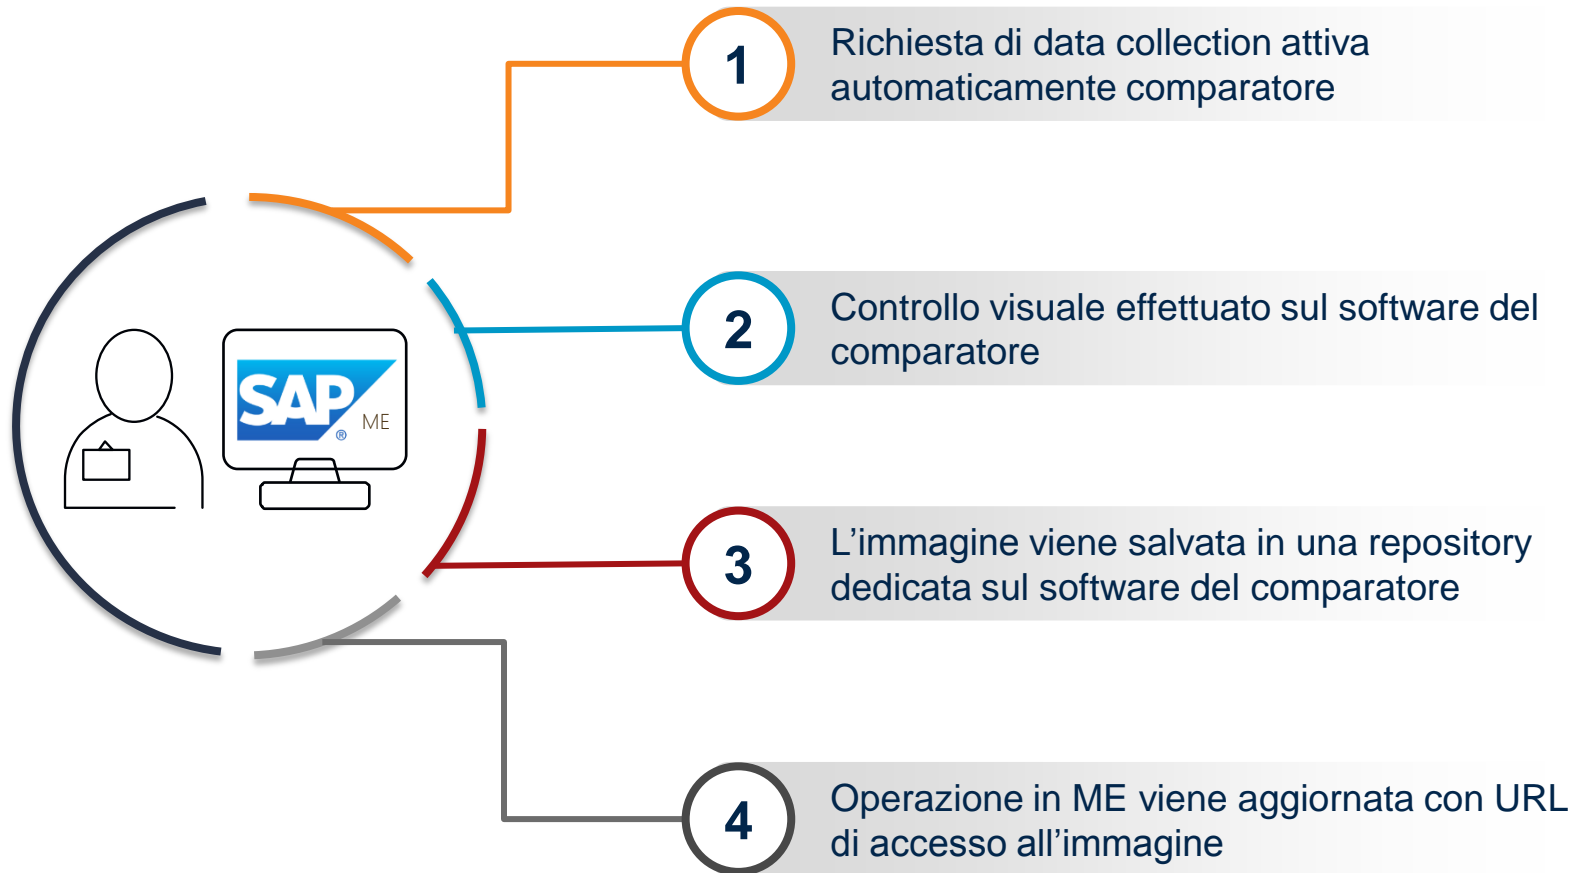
SAP® ME

1
Richiesta di data collection attiva automaticamente comparatore

2
Controllo visuale effettuato sul software del comparatore

3
L’immagine viene salvata in una repository dedicata sul software del comparatore

4
Operazione in ME viene aggiornata con URL di accesso all’immagine